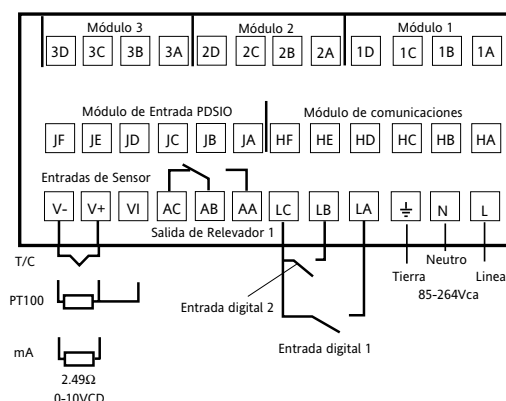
Módulo 3
3D 3C 3B 3A
Módulo 2
2D 2C 2B 2A
Módulo 1
1D 1C 1B 1A

Módulo de Entrada PDSIO
JF JE JD JC JB JA
Módulo de comunicaciones
HF HE HD HC HB HA

Entradas de Sensor
V- V+ VI AC AB AA LC LB LA N L
Salida de Relevador 1

T/C
PT100
mA
2.49Ω
0-10VCD

Entrada digital 2
Entrada digital 1

Neutro
Tierra
Linea
85-264Vca